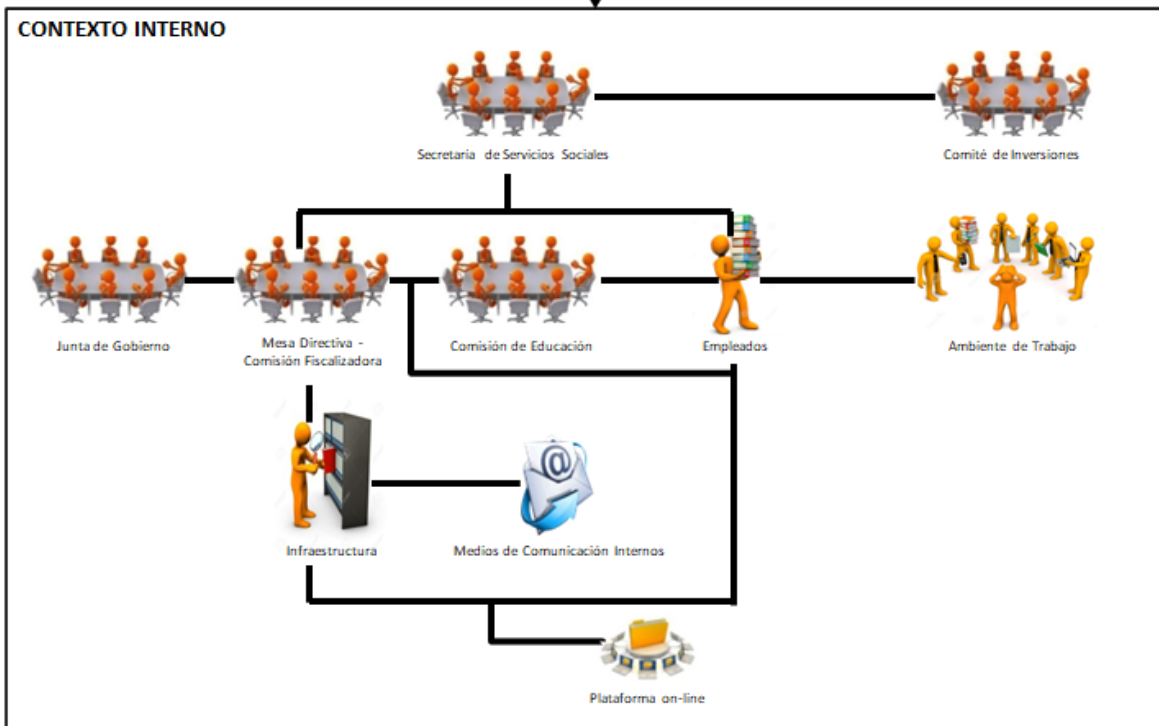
CONTEXTO INTERNO

Secretaria de Servicios Sociales

Comité de Inversiones

Junta de Gobierno

Mesa Directiva - Comisión Fiscalizadora

Comisión de Educación

Empleados

Ambiente de Trabajo

Infraestructura

Medios de Comunicación Internos

Plataforma on-line